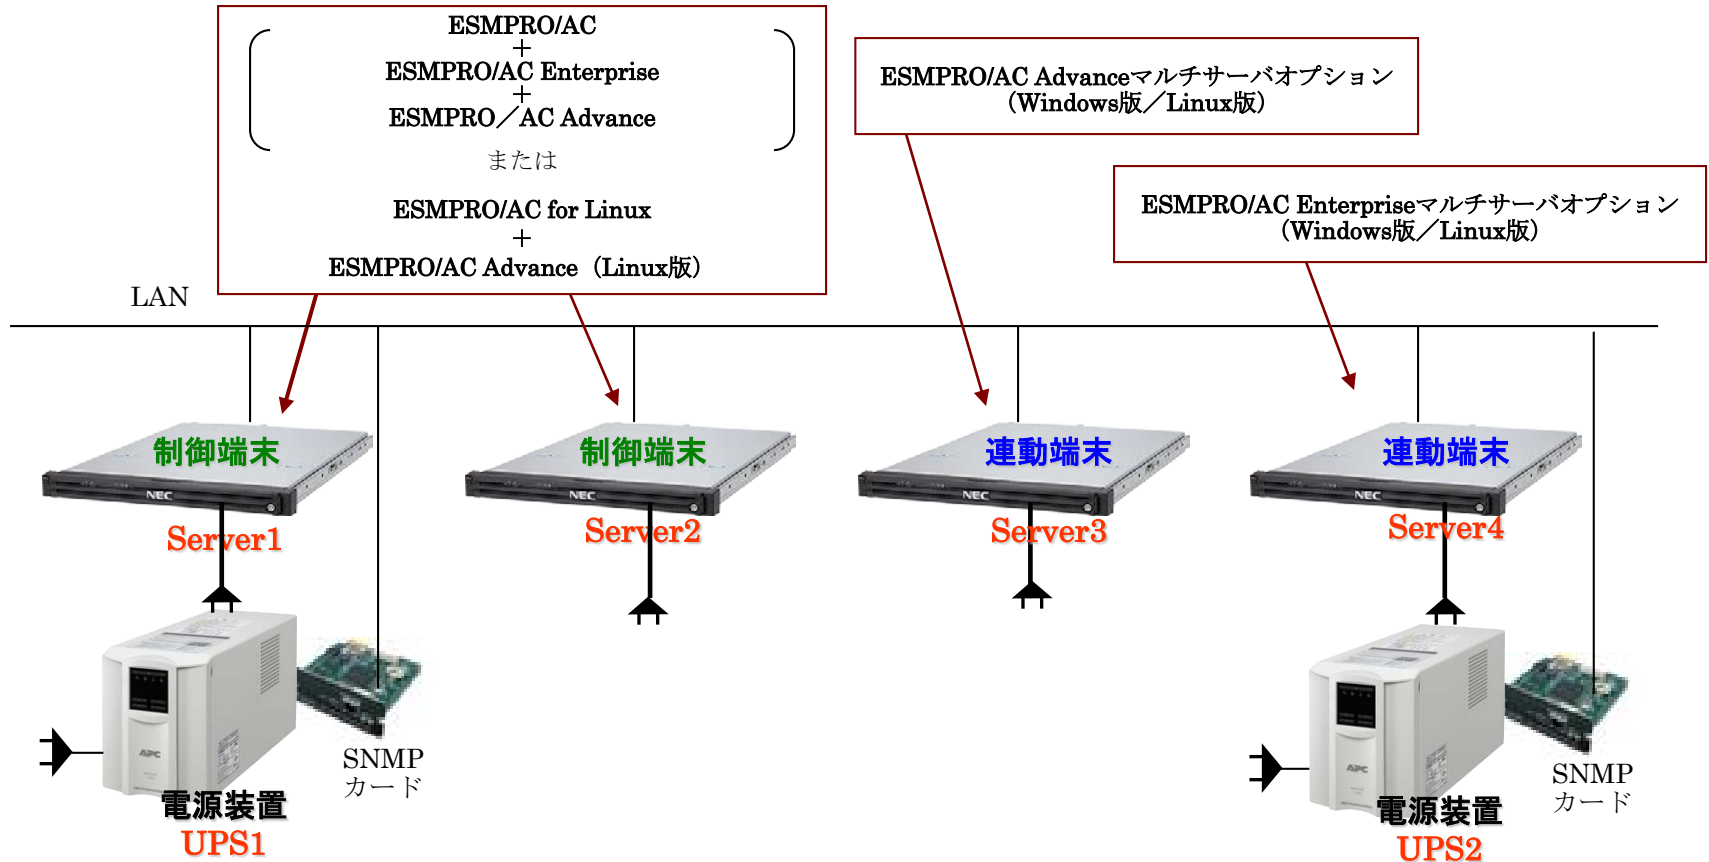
ESMPRO/AC
＋
ESMPRO/AC Enterprise
＋
ESMPRO／AC Advance
または
ESMPRO/AC for Linux
＋
ESMPRO/AC Advance（Linux版）

ESMPRO/AC Advanceマルチサーバオプション（Windows版／Linux版）

ESMPRO/AC Enterpriseマルチサーバオプション（Windows版／Linux版）

LAN

制御端末
NEC
Server1

制御端末
NEC
Server2

連動端末
NEC
Server3

連動端末
NEC
Server4

APC
電源装置
UPS1

SNMP
カード

APC
電源装置
UPS2

SNMP
カード